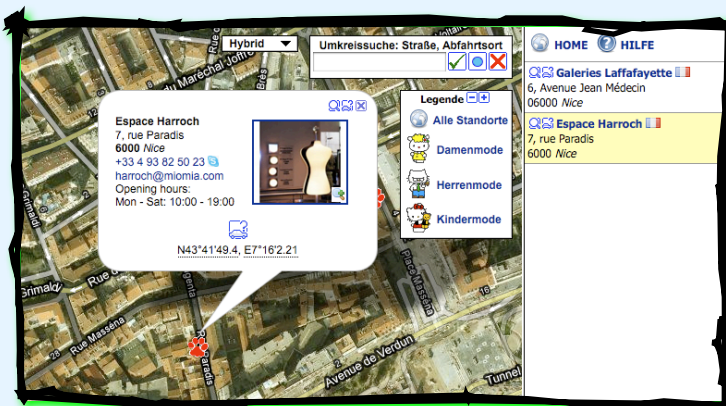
Hybrid

Umkreissuche: Straße, Abfahrtsort

Espace Harroch
7, rue Paradis
6000 Nice
+33 4 93 82 50 23
harroch@miomia.com
Opening hours:
Mon - Sat: 10:00 - 19:00

N43°41'49.4, E7°16'2.21

Legende

Alle Standorte

Damenmode

Herrenmode

Kindermode

HOME HILFE

Galeries Laffafayette
6, Avenue Jean Médecin
06000 Nice

Espace Harroch
7, rue Paradis
6000 Nice

Maréchal Joffre

Rue Grimaldi

Rue Massena

Paradis

Place Massena

Avenue de Verdun

Tunnel